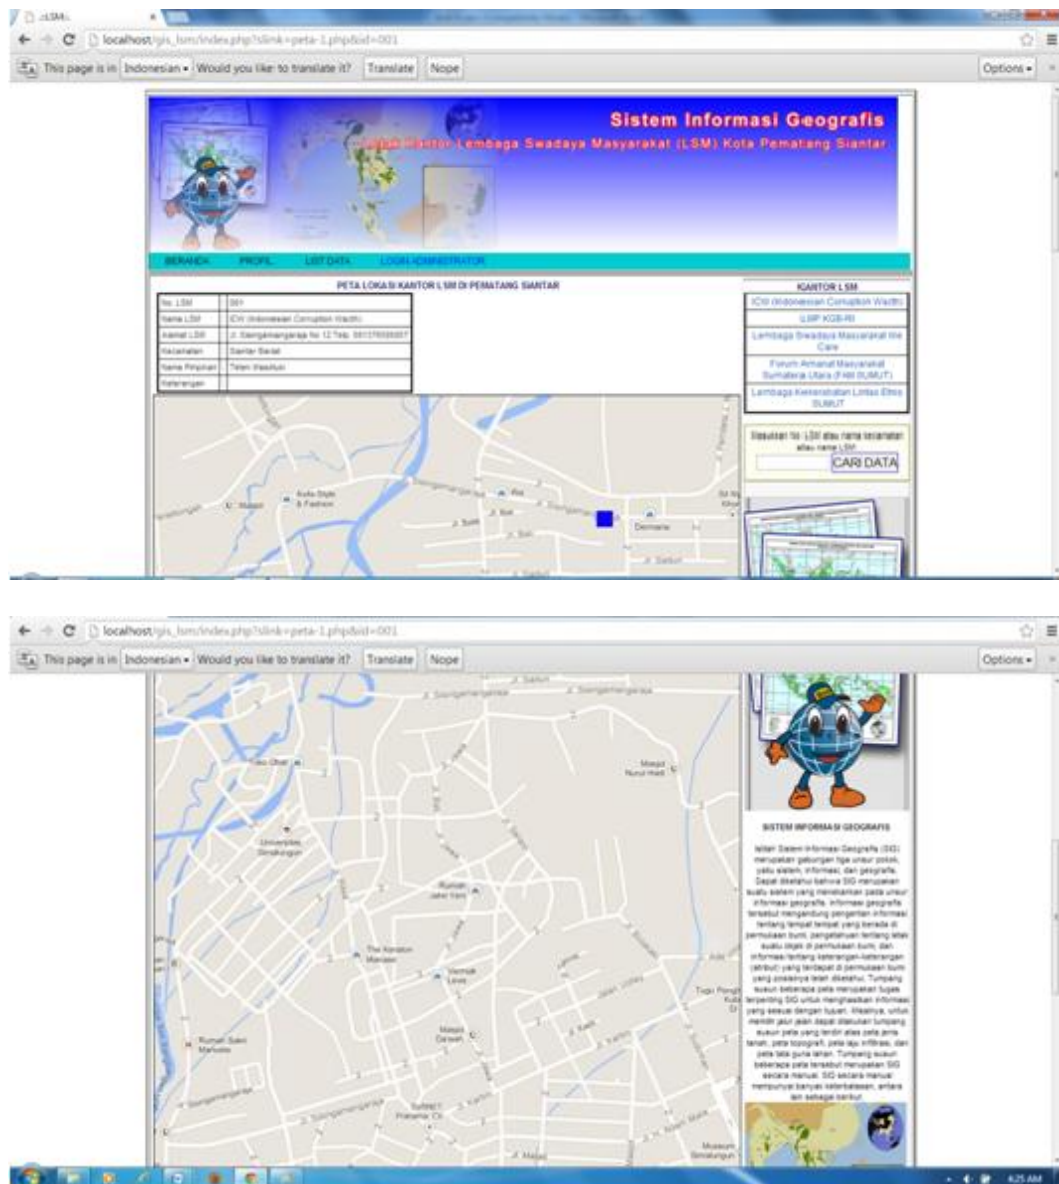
.:LSM:.

localhost/gis_lsm/index.php?slink=peta-1.php&id=001

This page is in Indonesian • Would you like to translate it? Translate Nope Options •

Sistem Informasi Geografis
Letak Kantor Lembaga Swadaya Masyarakat (LSM) Kota Pematang Siantar

BERANDA PROFIL LIST DATA LOGIN ADMINISTRATOR

PETA LOKASI KANTOR LSM DI PEMATANG SIANTAR

| No. LSM | 001 |
|---|---|
| Nama LSM | ICW (Indonesian Corruption Wacth) |
| Alamat LSM | Jl. Sisingamangaraja No 12 Telp. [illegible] |
| Kecamatan | Siantar Barat |
| Nama Pimpinan | Teten Wasdiuki |
| Keterangan | |

KANTOR LSM
ICW (Indonesian Corruption Wacth)
LMP KGB-RI
Lembaga Swadaya Masyarakat We Care
Forum Amanat Masyarakat Sumatera Utara (FAM-SUMUT)
Lembaga Kerakyatan Lintas Etnis SUMUT

Masukkan No. LSM atau nama kecamatan atau nama LSM
CARI DATA

Pasar Horas
Jl. Bali
Jl. Sutomo
Jl. Sisingamangaraja
Jl. Merdeka
Jl. Kartini
Jl. Diponegoro

localhost/gis_lsm/index.php?slink=peta-1.php&id=001

This page is in Indonesian • Would you like to translate it? Translate Nope Options •

Jl. Sisingamangaraja
Jl. Sutomo
Masjid Nurul Hadi
Universitas Simalungun
Rumah Jabat Kami
The Kanaton Mansion
Vermak Levis
Rumah Sakit Marlusta
Masjid Darwin
Museum Simalungun
Jl. Kartini
Jl. Kartini
Jalan Lupus
Jl. Sisingamangaraja

SISTEM INFORMASI GEOGRAFIS

Istilah Sistem Informasi Geografis (SIG) merupakan gabungan tiga unsur pokok, yaitu sistem, informasi, dan geografis. Dapat diketahui bahwa SIG merupakan suatu sistem yang menekankan pada unsur informasi geografis. Informasi geografis tersebut mengandung pengertian informasi tentang tempat-tempat yang berada di permukaan bumi, pengetahuan tentang letak suatu objek di permukaan bumi, dan informasi tentang keterangan-keterangan (atribut) yang terdapat di permukaan bumi yang posisinya telah diketahui. Tumpang susun beberapa peta merupakan tugas terpenting SIG untuk menghasilkan informasi yang sesuai dengan tujuan. Misalnya, untuk menilai jalur jalan dapat dilakukan tumpang susun peta yang terdiri atas peta jenis tanah, peta topografi, peta laju infiltrasi, dan peta tata guna lahan. Tumpang susun beberapa peta tersebut merupakan SIG secara manual. SIG secara manual mempunyai banyak keterbatasan, antara lain sebagai berikut.

6:25 AM